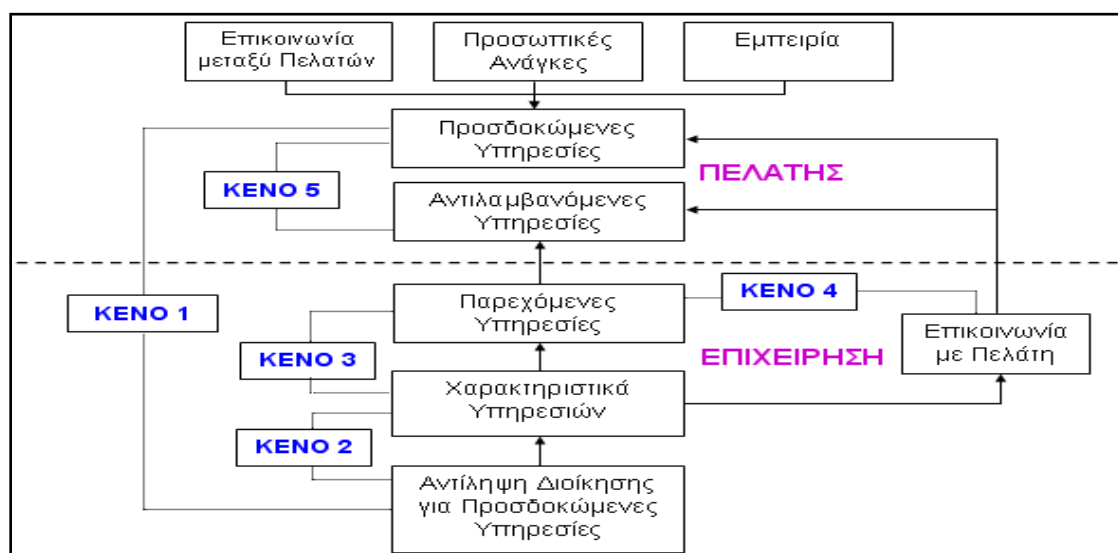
Επικοινωνία μεταξύ Πελατών

Προσωπικές Ανάγκες

Εμπειρία

Προσδοκώμενες Υπηρεσίες

ΠΕΛΑΤΗΣ

ΚΕΝΟ 5

Αντιλαμβανόμενες Υπηρεσίες

ΚΕΝΟ 1

Παρεχόμενες Υπηρεσίες

ΚΕΝΟ 4

Επικοινωνία με Πελάτη

ΚΕΝΟ 3

ΕΠΙΧΕΙΡΗΣΗ

Χαρακτηριστικά Υπηρεσιών

ΚΕΝΟ 2

Αντίληψη Διοίκησης για Προσδοκώμενες Υπηρεσίες